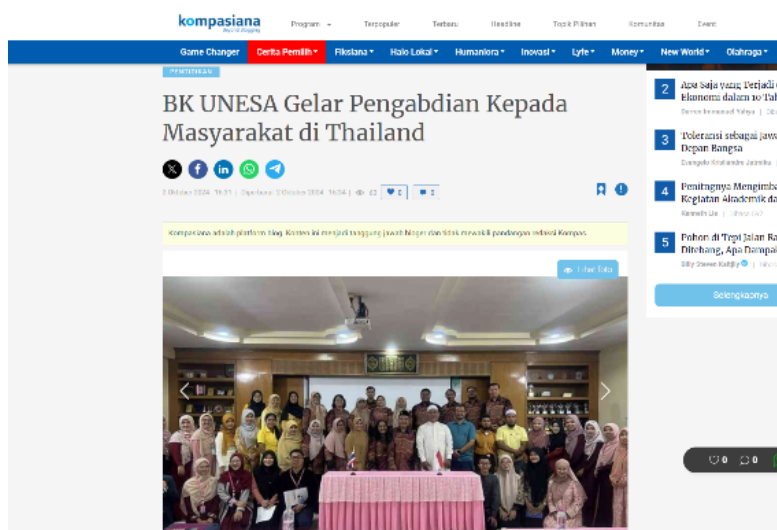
kompasiana
Beyond Blogging

Program Terpopuler Terbaru Headline Topik Pilihan Komunitas Event

Game Changer Cerita Pemilih Fiksiana Halo Lokal Humaniora Inovasi Lyfe Money New World Olahraga

PENDIDIKAN

BK UNESA Gelar Pengabdian Kepada Masyarakat di Thailand

2 Oktober 2024 16:31 | Diperbarui: 2 Oktober 2024 16:34 | 42 | 0 | 2

Kompasiana adalah platform blog. Konten ini menjadi tanggung jawab bloger dan tidak mewakili pandangan redaksi Kompas.

Lihat foto

2 Apa Saja yang Terjadi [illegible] Ekonomi dalam 10 Tah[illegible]
Dasep Ismansyah Yahya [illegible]

3 Toleransi sebagai Jawa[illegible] Depan Bangsa
Dwipidu Rafikandra Jazmika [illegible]

4 Pentingnya Mengimba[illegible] Kegiatan Akademik da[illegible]
Kenneth Lie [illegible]

5 Pohon di Tepi Jalan Ra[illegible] Ditebang, Apa Dampak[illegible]
Billy Steven Kaitjily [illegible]

Selengkapnya

0 0